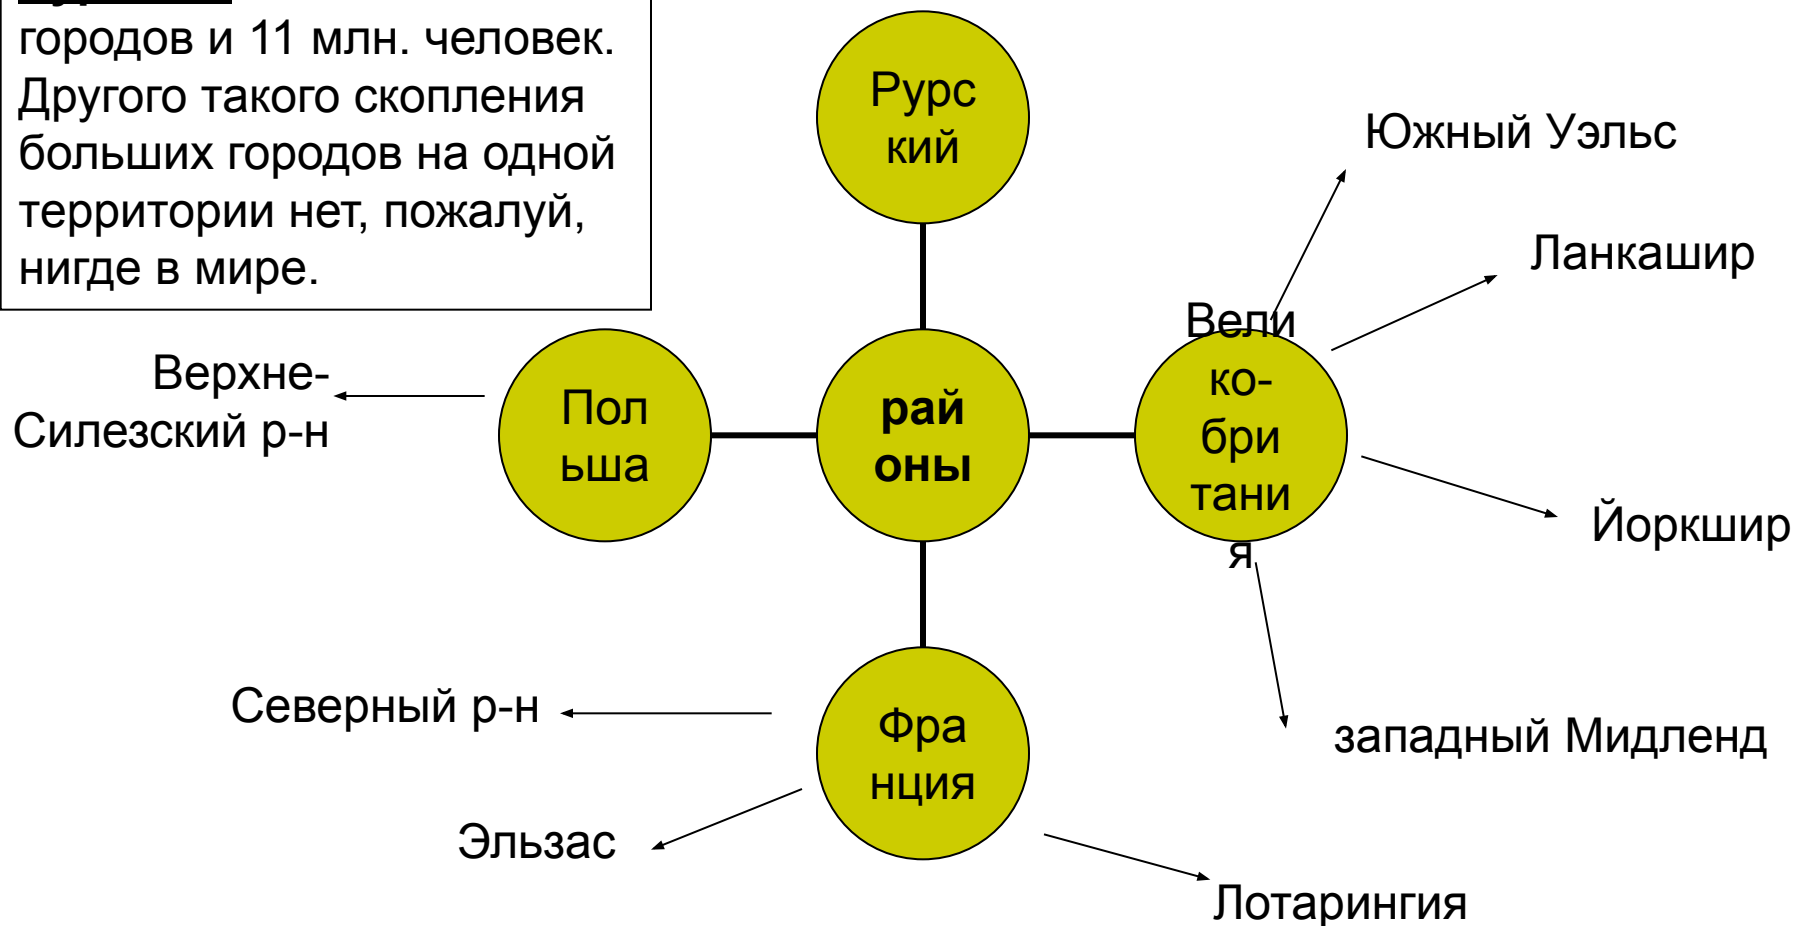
городов и 11 млн. человек. Другого такого скопления больших городов на одной территории нет, пожалуй, нигде в мире.

Рурс кий

Южный Уэльс

Ланкашир

Верхне-Силезский р-н

Пол ьша

рай оны

Вели ко-бри тани я

Йоркшир

западный Мидленд

Северный р-н

Фра нция

Эльзас

Лотарингия